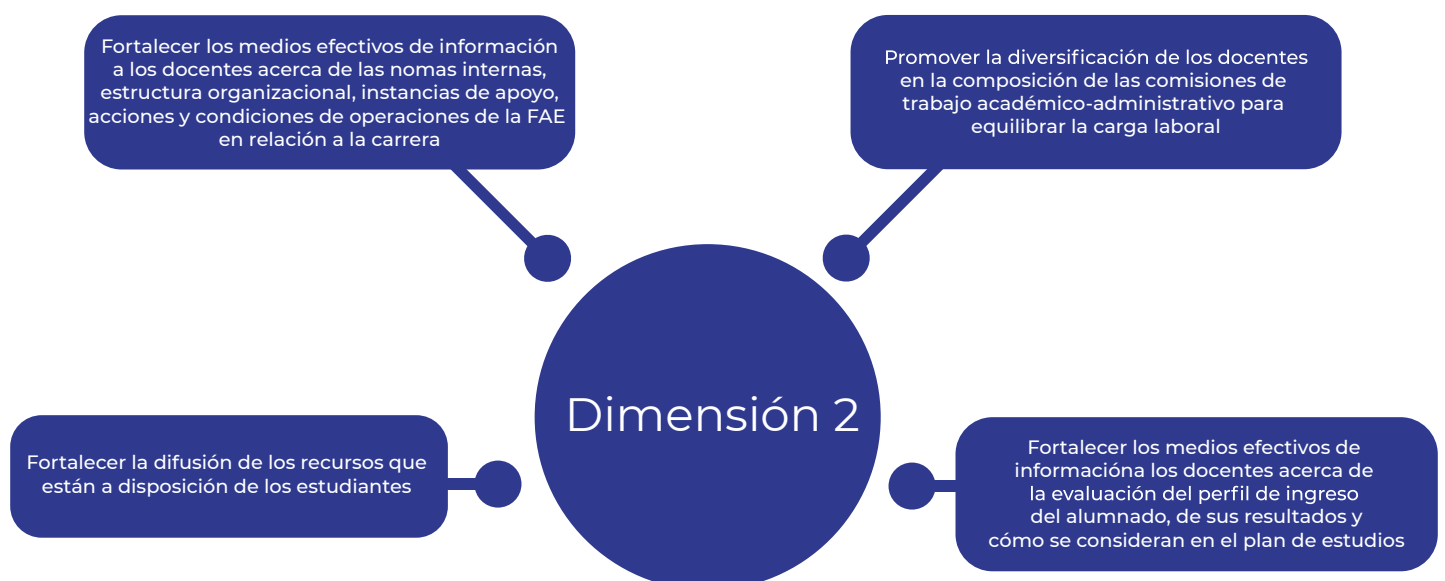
Fortalecer los medios efectivos de información a los docentes acerca de las nomas internas, estructura organizacional, instancias de apoyo, acciones y condiciones de operaciones de la FAE en relación a la carrera

Promover la diversificación de los docentes en la composición de las comisiones de trabajo académico-administrativo para equilibrar la carga laboral

Dimensión 2

Fortalecer la difusión de los recursos que están a disposición de los estudiantes

Fortalecer los medios efectivos de informacióna los docentes acerca de la evaluación del perfil de ingreso del alumnado, de sus resultados y cómo se consideran en el plan de estudios